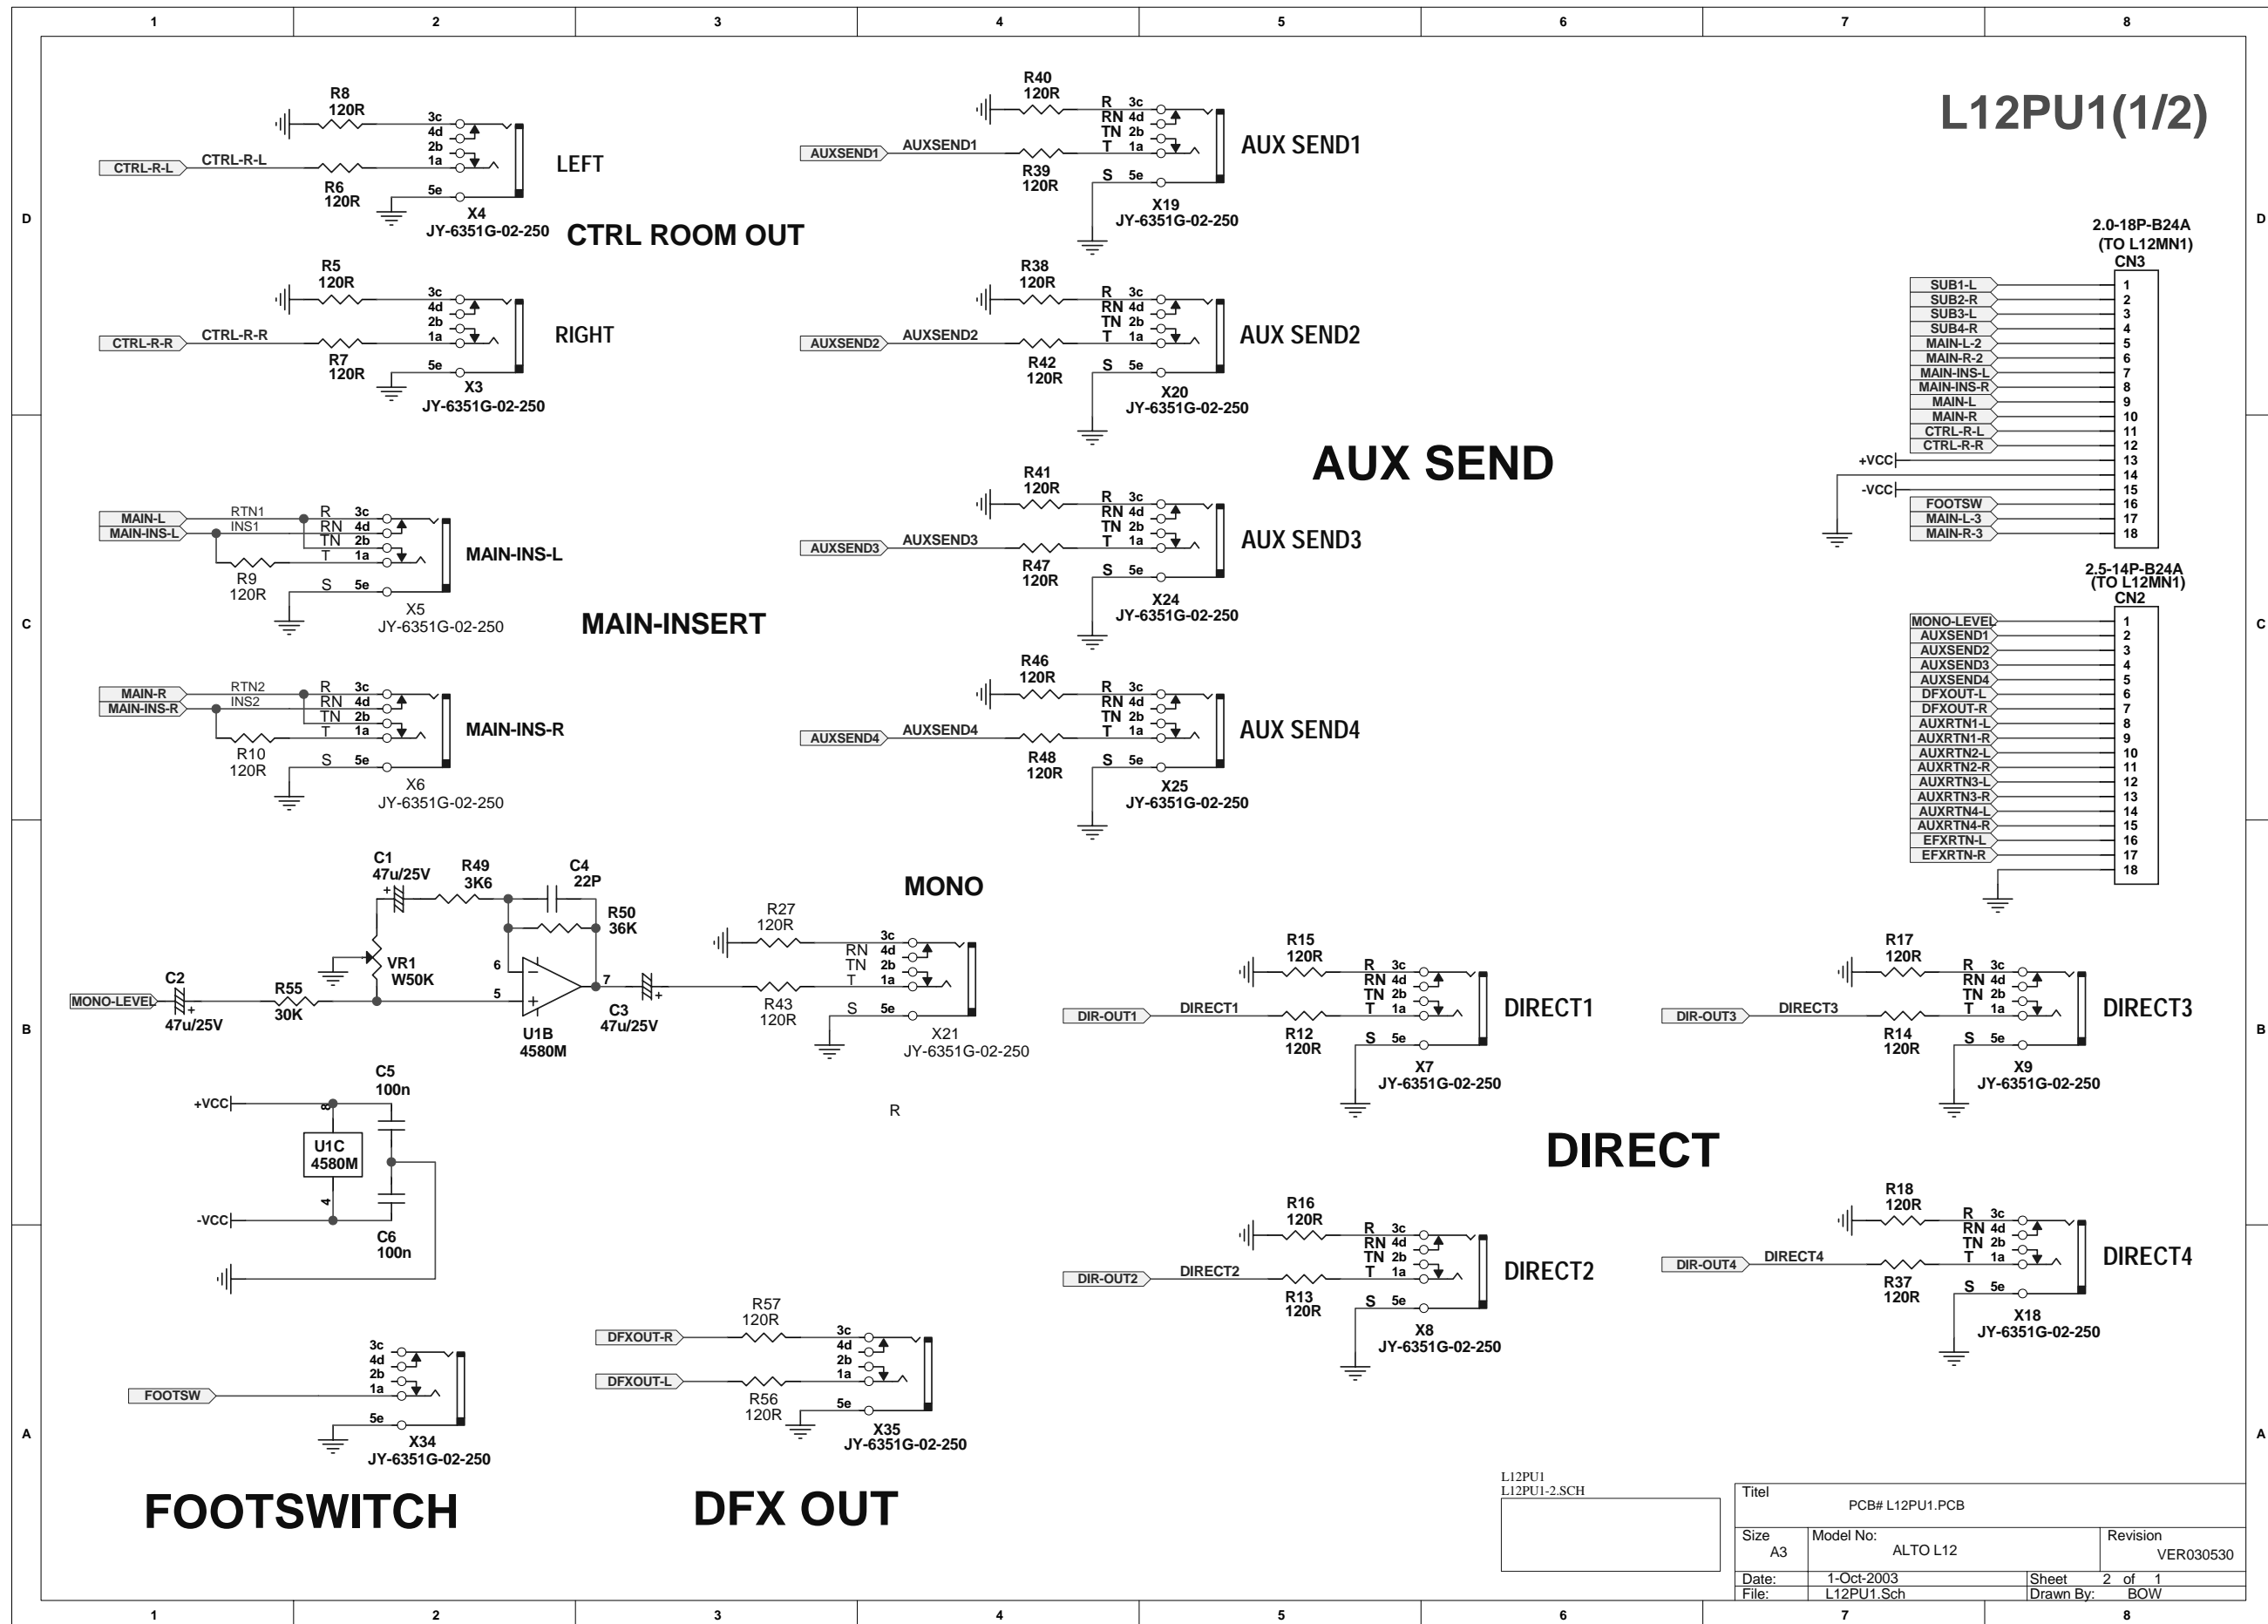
1 2 3 4 5 6 7 8

L12PU1(1/2)

R8
120R
3c
4d
2b
1a
CTRL-R-L
CTRL-R-L
R6
120R
5e
X4
JY-6351G-02-250
LEFT
CTRL ROOM OUT

R5
120R
3c
4d
2b
1a
CTRL-R-R
CTRL-R-R
R7
120R
5e
X3
JY-6351G-02-250
RIGHT

R40
120R
R 3c
RN 4d
TN 2b
T 1a
AUXSEND1
AUXSEND1
R39
120R
S 5e
X19
JY-6351G-02-250
AUX SEND1

R38
120R
R 3c
RN 4d
TN 2b
T 1a
AUXSEND2
AUXSEND2
R42
120R
S 5e
X20
JY-6351G-02-250
AUX SEND2

AUX SEND

R41
120R
R 3c
RN 4d
TN 2b
T 1a
AUXSEND3
AUXSEND3
R47
120R
S 5e
X24
JY-6351G-02-250
AUX SEND3

R46
120R
R 3c
RN 4d
TN 2b
T 1a
AUXSEND4
AUXSEND4
R48
120R
S 5e
X25
JY-6351G-02-250
AUX SEND4

MAIN-L
MAIN-INS-L
RTN1
INS1
R 3c
RN 4d
TN 2b
T 1a
R9
120R
S 5e
X5
JY-6351G-02-250
MAIN-INS-L
MAIN-INSERT

MAIN-R
MAIN-INS-R
RTN2
INS2
R 3c
RN 4d
TN 2b
T 1a
R10
120R
S 5e
X6
JY-6351G-02-250
MAIN-INS-R

2.0-18P-B24A
(TO L12MN1)
CN3
SUB1-L 1
SUB2-R 2
SUB3-L 3
SUB4-R 4
MAIN-L-2 5
MAIN-R-2 6
MAIN-INS-L 7
MAIN-INS-R 8
MAIN-L 9
MAIN-R 10
CTRL-R-L 11
CTRL-R-R 12
+VCC 13
14
-VCC 15
FOOTSW 16
MAIN-L-3 17
MAIN-R-3 18

2.5-14P-B24A
(TO L12MN1)
CN2
MONO-LEVEL 1
AUXSEND1 2
AUXSEND2 3
AUXSEND3 4
AUXSEND4 5
DFXOUT-L 6
DFXOUT-R 7
AUXRTN1-L 8
AUXRTN1-R 9
AUXRTN2-L 10
AUXRTN2-R 11
AUXRTN3-L 12
AUXRTN3-R 13
AUXRTN4-L 14
AUXRTN4-R 15
EFXRTN-L 16
EFXRTN-R 17
18

C1
47u/25V
R49
3K6
C4
22P
R50
36K
MONO
VR1
W50K
6
5
7
MONO-LEVEL
C2
47u/25V
R55
30K
U1B
4580M
C3
47u/25V
R27
120R
3c
RN 4d
TN 2b
T 1a
R43
120R
S 5e
X21
JY-6351G-02-250
R

C5
100n
+VCC
8
U1C
4580M
4
-VCC
C6
100n

R15
120R
R 3c
RN 4d
TN 2b
T 1a
DIR-OUT1
DIRECT1
R12
120R
S 5e
X7
JY-6351G-02-250
DIRECT1

R17
120R
R 3c
RN 4d
TN 2b
T 1a
DIR-OUT3
DIRECT3
R14
120R
S 5e
X9
JY-6351G-02-250
DIRECT3

DIRECT

R16
120R
R 3c
RN 4d
TN 2b
T 1a
DIR-OUT2
DIRECT2
R13
120R
S 5e
X8
JY-6351G-02-250
DIRECT2

R18
120R
R 3c
RN 4d
TN 2b
T 1a
DIR-OUT4
DIRECT4
R37
120R
S 5e
X18
JY-6351G-02-250
DIRECT4

3c
4d
2b
1a
FOOTSW
5e
X34
JY-6351G-02-250
FOOTSWITCH

R57
120R
DFXOUT-R
3c
4d
2b
1a
DFXOUT-L
R56
120R
5e
X35
JY-6351G-02-250
DFX OUT

L12PU1
L12PU1-2.SCH

| Titel | PCB# L12PU1.PCB | | |
|---|---|---|---|
| Size A3 | Model No: ALTO L12 | | Revision VER030530 |
| Date: | 1-Oct-2003 | Sheet 2 of 1 | |
| File: | L12PU1.Sch | Drawn By: BOW | |

D C B A